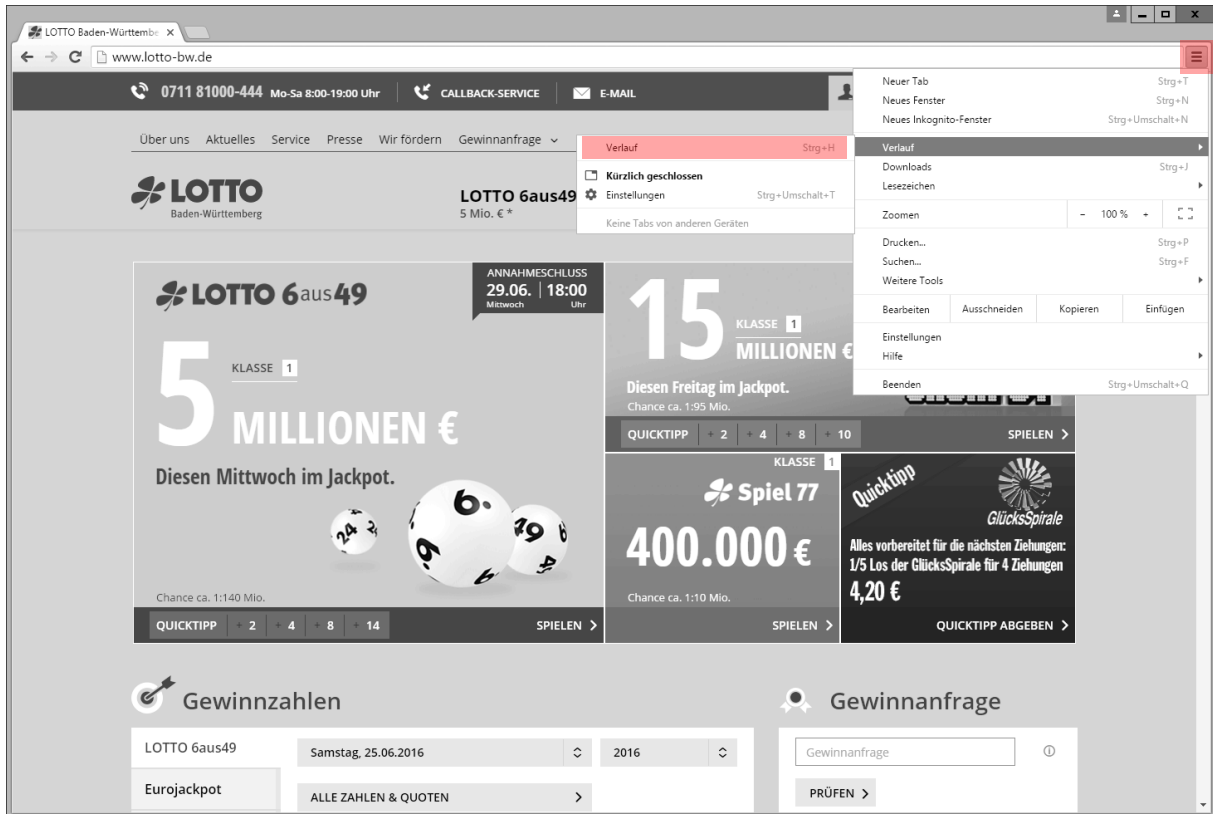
LOTTO Baden-Württembe ×

www.lotto-bw.de

0711 81000-444 Mo-Sa 8:00-19:00 Uhr | CALLBACK-SERVICE | E-MAIL

Über uns Aktuelles Service Presse Wir fördern Gewinnanfrage

LOTTO Baden-Württemberg

LOTTO 6aus49
5 Mio. € *

Verlauf Strg+H
Kürzlich geschlossen
Einstellungen Strg+Umschalt+T
Keine Tabs von anderen Geräten

Neuer Tab Strg+T
Neues Fenster Strg+N
Neues Inkognito-Fenster Strg+Umschalt+N
Verlauf
Downloads Strg+J
Lesezeichen
Zoomen – 100 % +
Drucken... Strg+P
Suchen... Strg+F
Weitere Tools
Bearbeiten Ausschneiden Kopieren Einfügen
Einstellungen
Hilfe
Beenden Strg+Umschalt+Q

LOTTO 6aus49
ANNAHMESCHLUSS
29.06. Mittwoch | 18:00 Uhr
5 KLASSE 1
MILLIONEN €
Diesen Mittwoch im Jackpot.
Chance ca. 1:140 Mio.
QUICKTIPP 2 4 8 14 SPIELEN

15 KLASSE 1
MILLIONEN €
Diesen Freitag im Jackpot.
Chance ca. 1:95 Mio.
QUICKTIPP 2 4 8 10 SPIELEN

KLASSE 1
Spiel 77
400.000 €
Chance ca. 1:10 Mio.
SPIELEN

Quicktipp
GlücksSpirale
Alles vorbereitet für die nächsten Ziehungen: 1/5 Los der GlücksSpirale für 4 Ziehungen
4,20 €
QUICKTIPP ABGEBEN

Gewinnzahlen
LOTTO 6aus49
Eurojackpot
Samstag, 25.06.2016
2016
ALLE ZAHLEN & QUOTEN

Gewinnanfrage
Gewinnanfrage
PRÜFEN